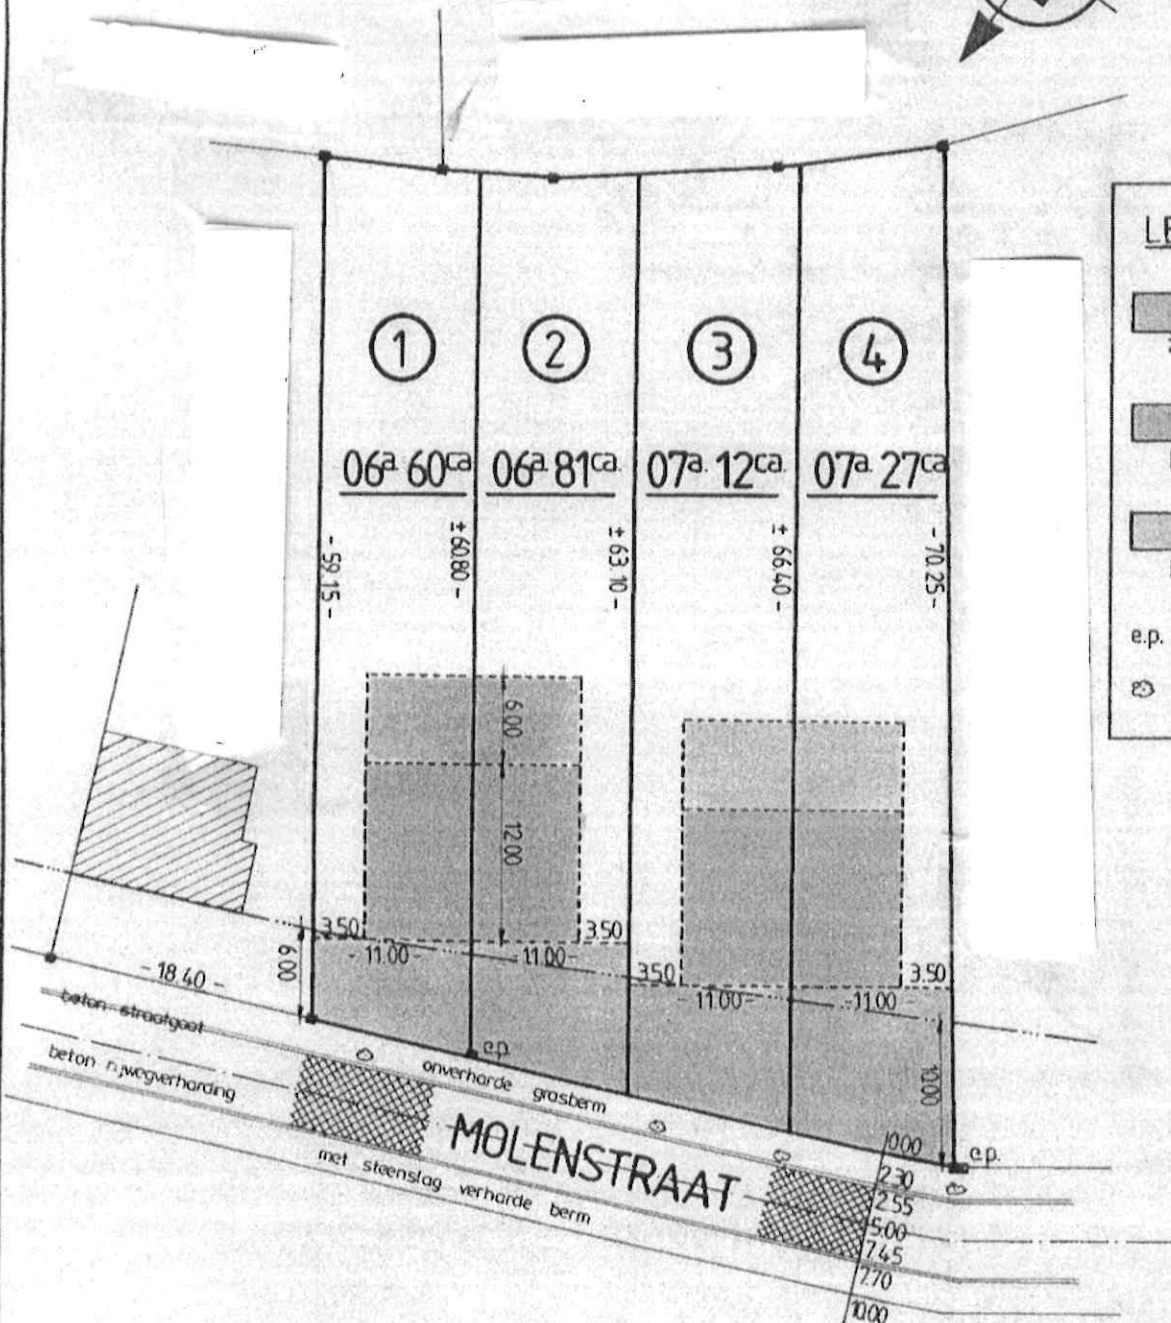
LE

1
2
3
4

06a 60ca
06a 81ca.
07a. 12ca.
07a. 27ca

- 59.15 -
± 60.80 -
± 63.10 -
± 66.40 -
- 70.25 -

6.00
12.00
3.50
- 11.00 -
3.50
- 11.00 -
3.50
- 11.00 -
3.50
- 11.00
6.00
10.00

- 18.40 -
beton straatgoot
beton rijwegverharding
e.p.
onverharde grasberm
MOLENSTRAAT
met steenslag verharde berm
e.p.
10.00
2.30
2.55
5.00
7.45
7.70
10.00

e.p.